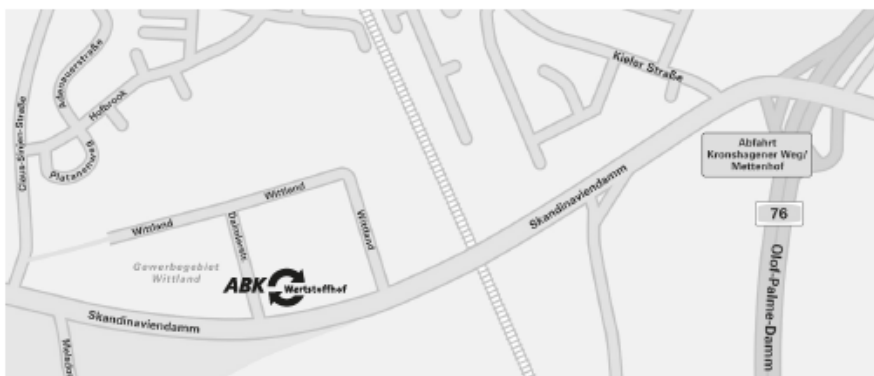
Claus-Sinjen-Straße
Adenauerstraße
Holbrook
Platanenweg
Kieler Straße
Abfahrt Kronshagener Weg/ Mettenhof
76
Wittland
Wittland
Dänenstr.
Wittland
Skandinaviendamm
Gewerbegebiet Wittland
ABK Wertstoffhof
Skandinaviendamm
Olof-Palme-Damm
Melsdo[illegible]